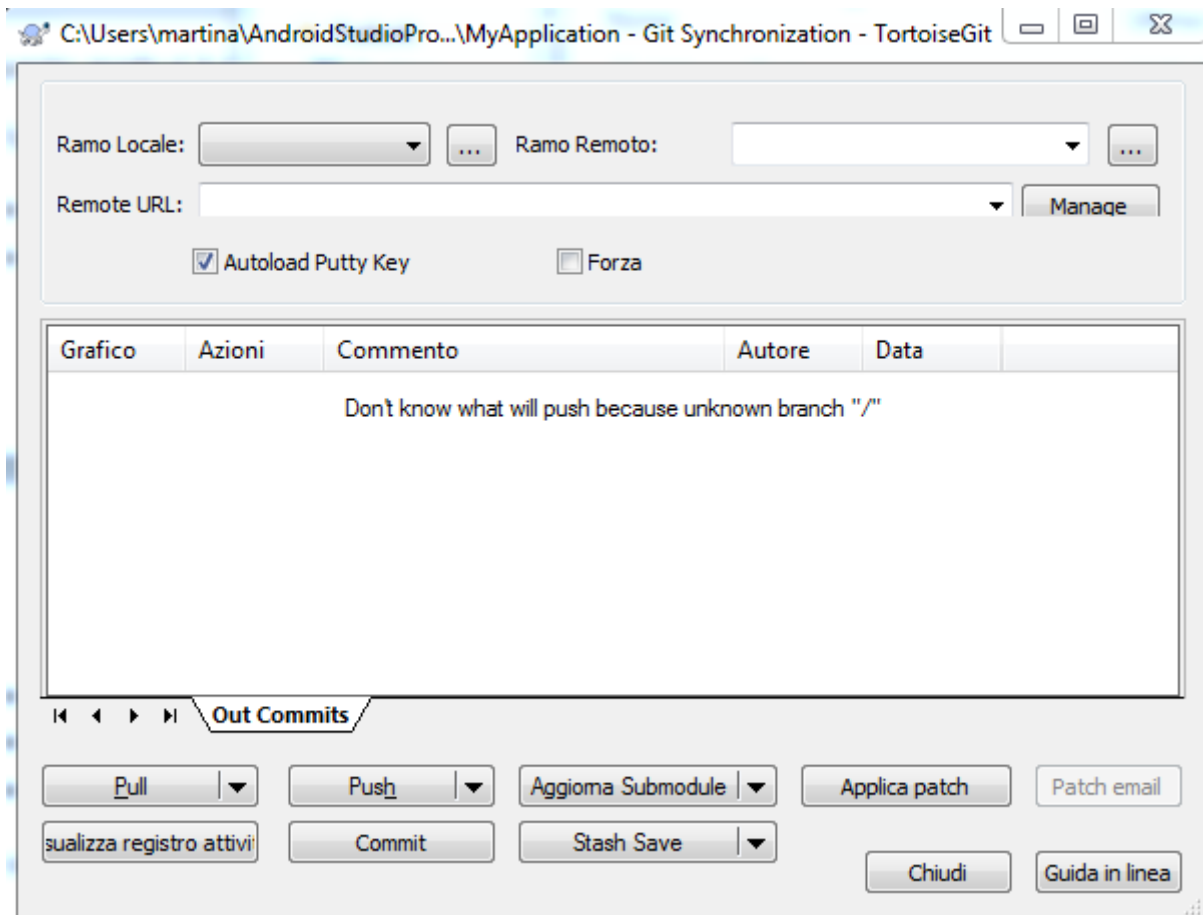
C:\Users\martina\AndroidStudioPro...\MyApplication - Git Synchronization - TortoiseGit

Ramo Locale: ... Ramo Remoto: ...

Remote URL: Manage

Autoload Putty Key Forza

| Grafico | Azioni | Commento | Autore | Data |
|---|---|---|---|---|

Don't know what will push because unknown branch "/"

Out Commits

Pull Push Aggiorna Submodule Applica patch Patch email

sualizza registro attivi Commit Stash Save

Chiudi Guida in linea